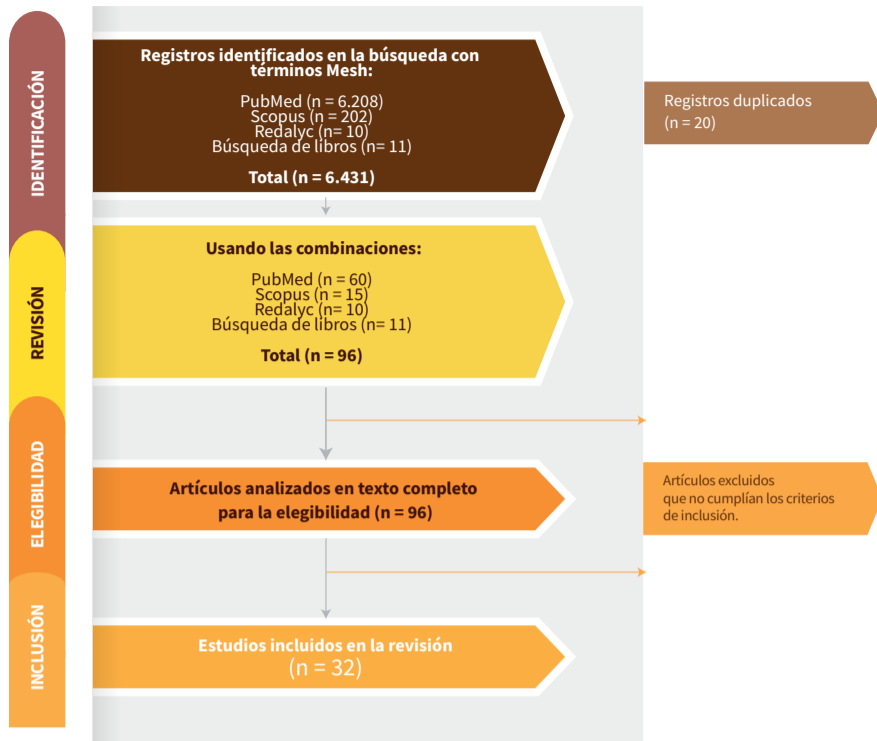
IDENTIFICACIÓN

Registros identificados en la búsqueda con términos Mesh:

PubMed (n = 6.208)
Scopus (n = 202)
Redalyc (n= 10)
Búsqueda de libros (n= 11)

Total (n = 6.431)

Registros duplicados
(n = 20)

REVISIÓN

Usando las combinaciones:

PubMed (n = 60)
Scopus (n = 15)
Redalyc (n= 10)
Búsqueda de libros (n= 11)

Total (n = 96)

ELEGIBILIDAD

Artículos analizados en texto completo para la elegibilidad (n = 96)

Artículos excluidos que no cumplían los criterios de inclusión.

INCLUSIÓN

Estudios incluidos en la revisión
(n = 32)